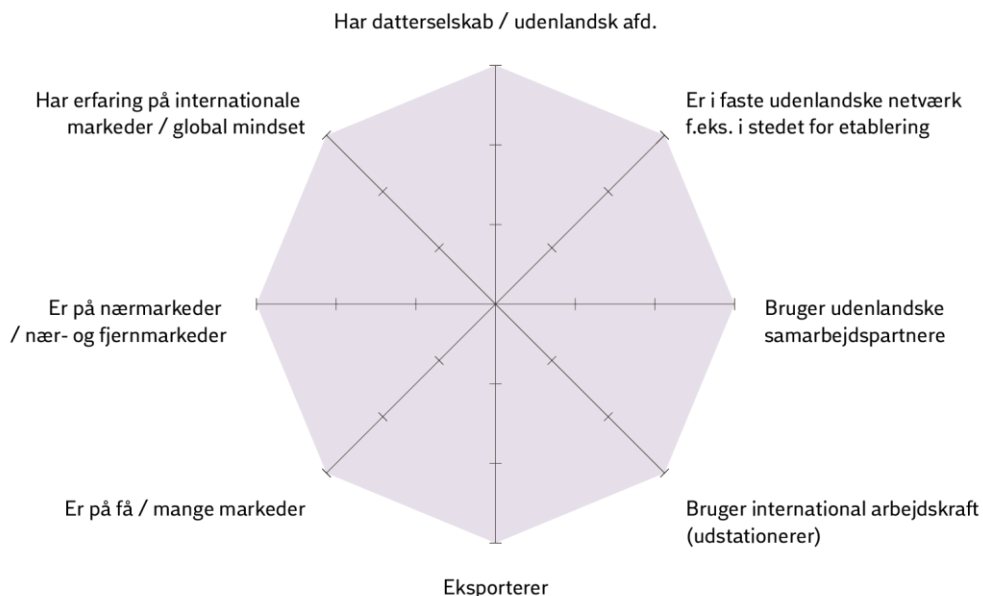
Har datterselskab / udenlandsk afd.

Har erfaring på internationale markeder / global mindset

Er i faste udenlandske netværk f.eks. i stedet for etablering

Er på nærmarkeder / nær- og fjernmarkeder

Bruger udenlandske samarbejdspartnere

Er på få / mange markeder

Bruger international arbejdskraft (udstationerer)

Eksporterer